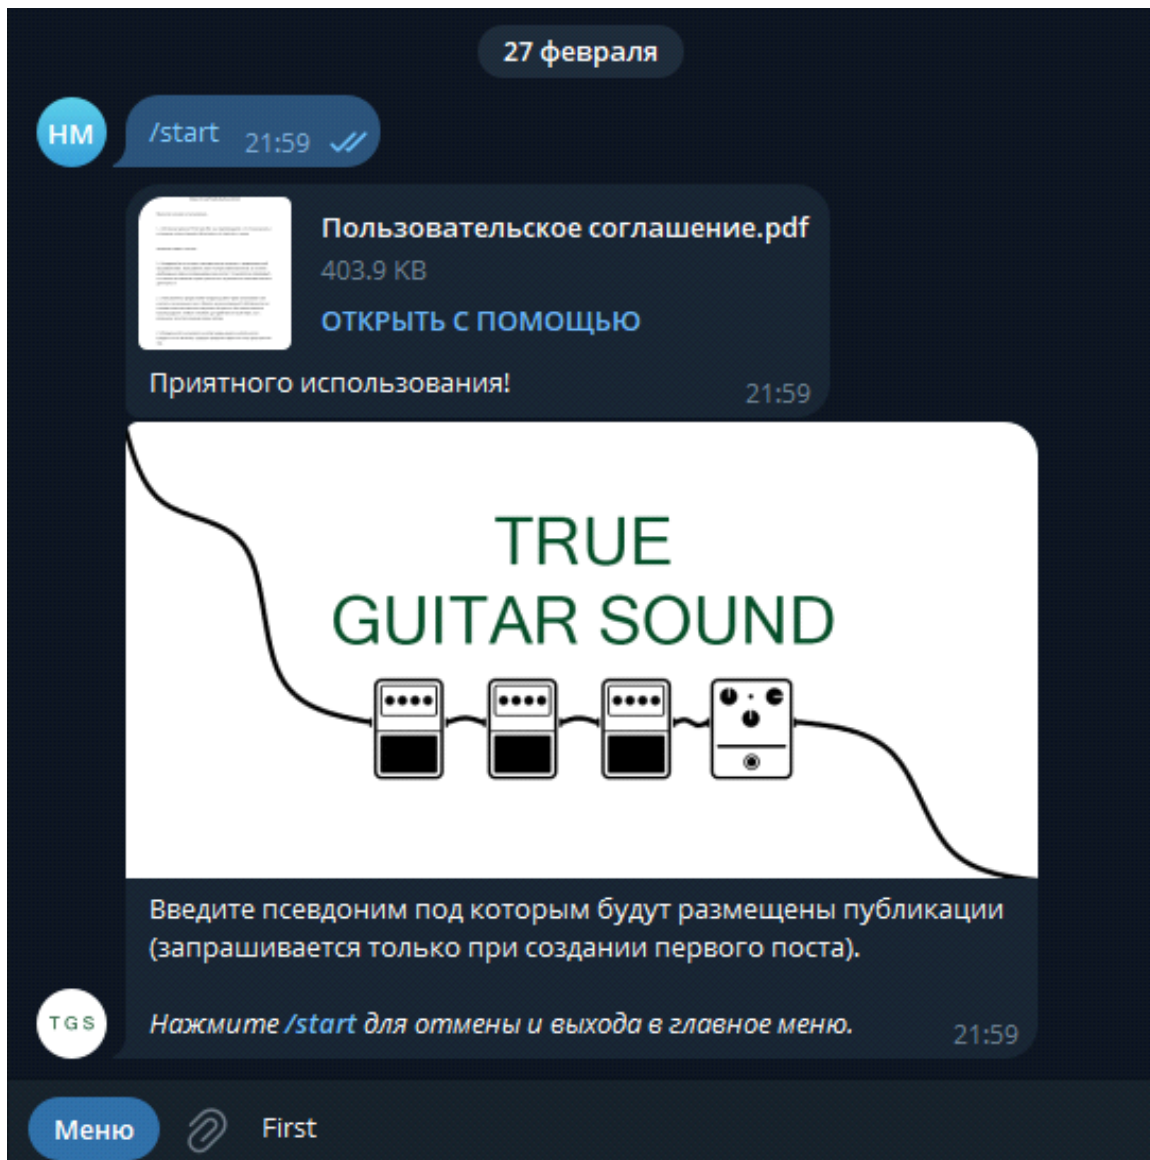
27 февраля

HM

/start 21:59

Пользовательское соглашение.pdf
403.9 KB
ОТКРЫТЬ С ПОМОЩЬЮ

Приятного использования! 21:59

TRUE
GUITAR SOUND

Введите псевдоним под которым будут размещены публикации (запрашивается только при создании первого поста).

*Нажмите /start для отмены и выхода в главное меню.* 21:59

TGS

Меню

First